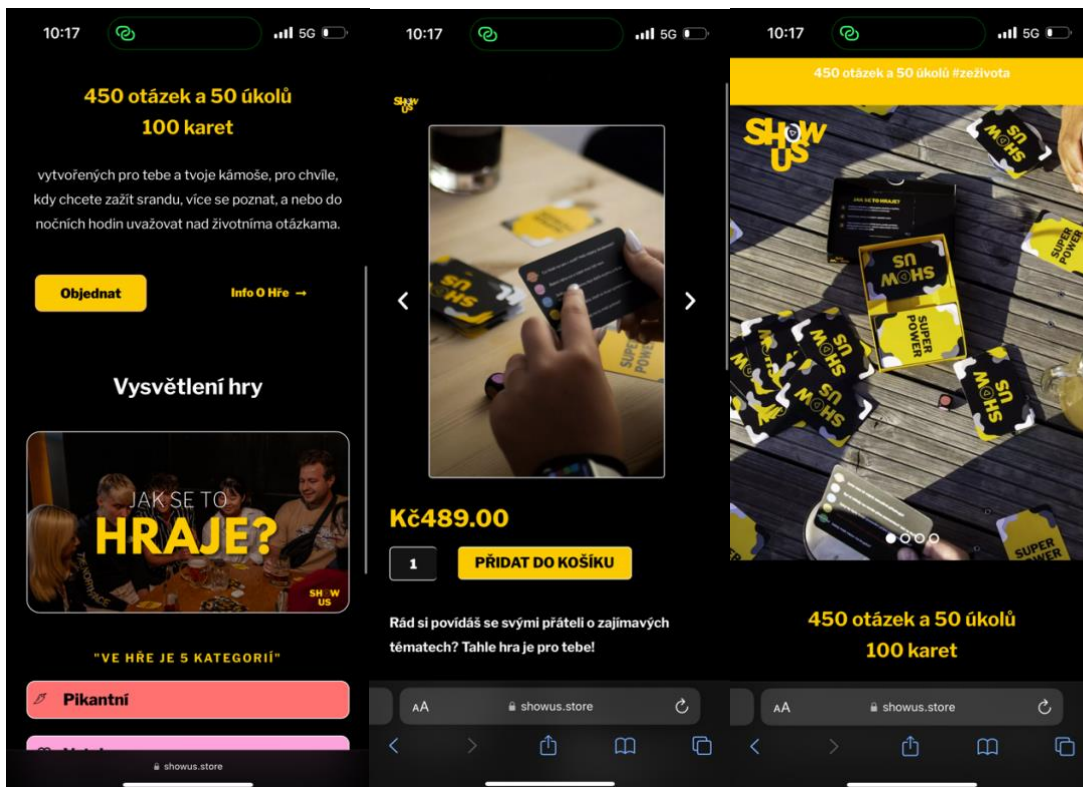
10:17 5G

450 otázek a 50 úkolů
100 karet

vytvořených pro tebe a tvoje kámoše, pro chvíle, kdy chcete zažít srandu, více se poznat, a nebo do nočních hodin uvažovat nad životníma otázkama.

Objednat

Info O Hře →

Vysvětlení hry

JAK SE TO
HRAJE?

SHOW US

"VE HŘE JE 5 KATEGORIÍ"

Pikantní

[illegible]

showus.store

10:17 5G

SHOW US

SHOW US

SUPER POWER

Kč489.00

1

PŘIDAT DO KOŠÍKU

Rád si povídáš se svými přáteli o zajímavých tématech? Tahle hra je pro tebe!

AA showus.store

10:17 5G

450 otázek a 50 úkolů #zeživota

SHOW US

JAK SE TO HRAJE?

SHOW US

SUPER POWER

SUPER POWER

SHOW US

SHOW US

SHOW US

SUPER POWER

450 otázek a 50 úkolů
100 karet

AA showus.store